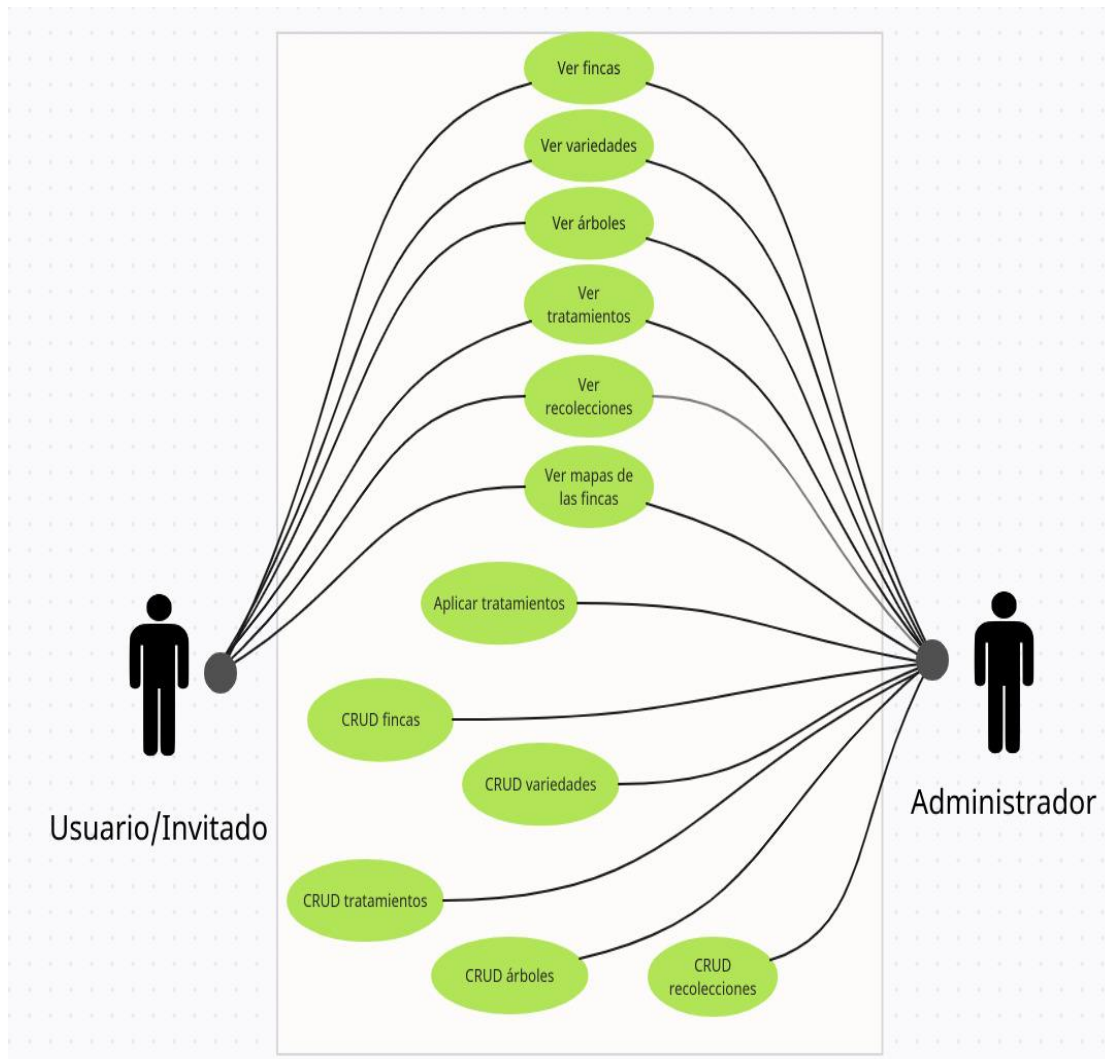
Ver fincas

Ver variedades

Ver árboles

Ver tratamientos

Ver recolecciones

Ver mapas de las fincas

Aplicar tratamientos

CRUD fincas

CRUD variedades

CRUD tratamientos

CRUD árboles

CRUD recolecciones

Usuario/Invitado

Administrador